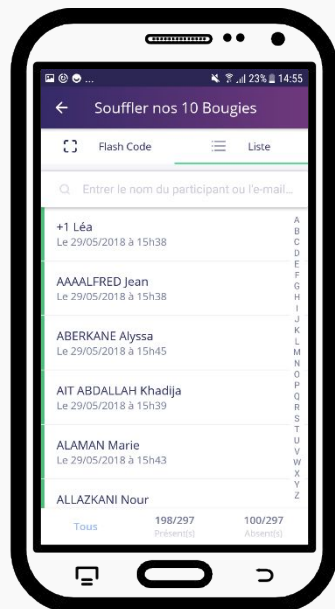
23% 14:55

Souffler nos 10 Bougies

Flash Code

Liste

Entrer le nom du participant ou l'e-mail...

+1 Léa
Le 29/05/2018 à 15h38

AAAALFRED Jean
Le 29/05/2018 à 15h38

ABERKANE Alyssa
Le 29/05/2018 à 15h45

AIT ABDALLAH Khadija
Le 29/05/2018 à 15h39

ALAMAN Marie
Le 29/05/2018 à 15h43

ALLAZKANI Nour

A B C D E F G H I J K L M N O P Q R S T U V W X Y Z

Tous

198/297
Présent(s)

100/297
Absent(s)